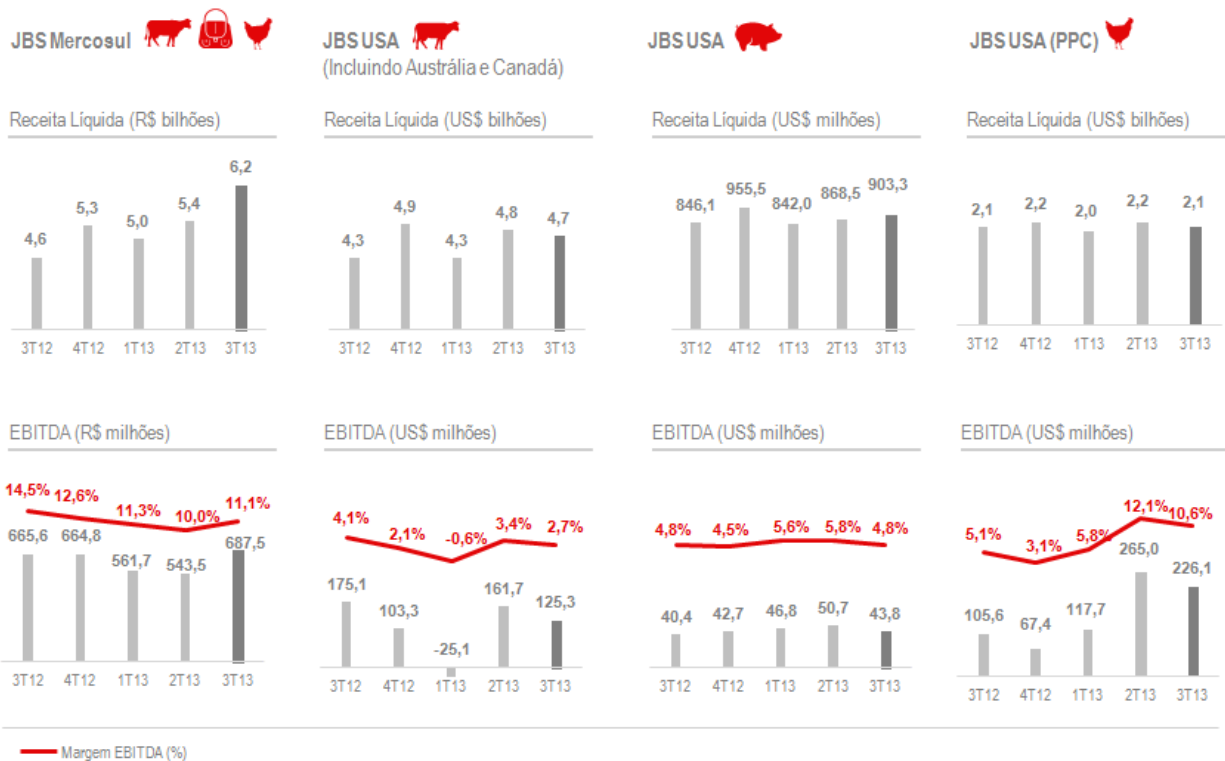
JBS Mercosul

JBS USA
(Incluindo Austrália e Canadá)

JBS USA

JBS USA (PPC)

Receita Líquida (R$ bilhões)

4,6 5,3 5,0 5,4 6,2

3T12 4T12 1T13 2T13 3T13

Receita Líquida (US$ bilhões)

4,3 4,9 4,3 4,8 4,7

3T12 4T12 1T13 2T13 3T13

Receita Líquida (US$ milhões)

846,1 955,5 842,0 868,5 903,3

3T12 4T12 1T13 2T13 3T13

Receita Líquida (US$ bilhões)

2,1 2,2 2,0 2,2 2,1

3T12 4T12 1T13 2T13 3T13

EBITDA (R$ milhões)

14,5% 12,6% 11,3% 10,0% 11,1%

665,6 664,8 561,7 543,5 687,5

3T12 4T12 1T13 2T13 3T13

EBITDA (US$ milhões)

4,1% 2,1% -0,6% 3,4% 2,7%

175,1 103,3 -25,1 161,7 125,3

3T12 4T12 1T13 2T13 3T13

EBITDA (US$ milhões)

4,8% 4,5% 5,6% 5,8% 4,8%

40,4 42,7 46,8 50,7 43,8

3T12 4T12 1T13 2T13 3T13

EBITDA (US$ milhões)

5,1% 3,1% 5,8% 12,1% 10,6%

105,6 67,4 117,7 265,0 226,1

3T12 4T12 1T13 2T13 3T13

Margem EBITDA (%)